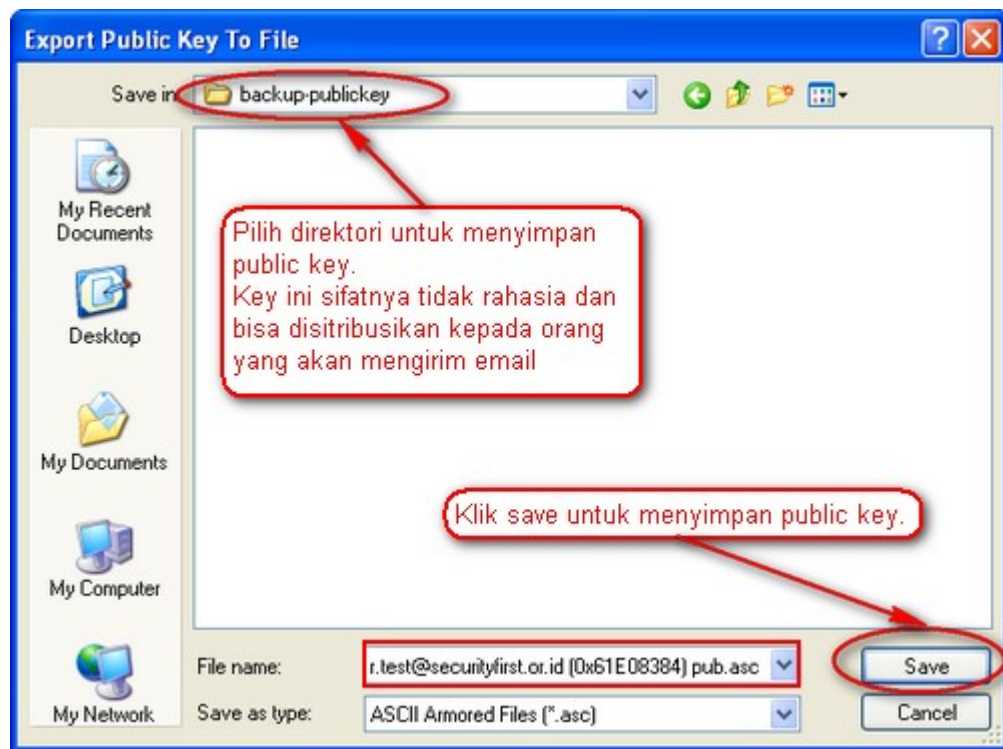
Export Public Key To File

Save in: backup-publickey

My Recent Documents

Desktop

My Documents

My Computer

My Network

Pilih direktori untuk menyimpan public key.
Key ini sifatnya tidak rahasia dan bisa disitribusikan kepada orang yang akan mengirim email

Klik save untuk menyimpan public key.

File name: r.test@securityfirst.or.id (0x61E08384) pub.asc

Save as type: ASCII Armored Files (*.asc)

Save

Cancel